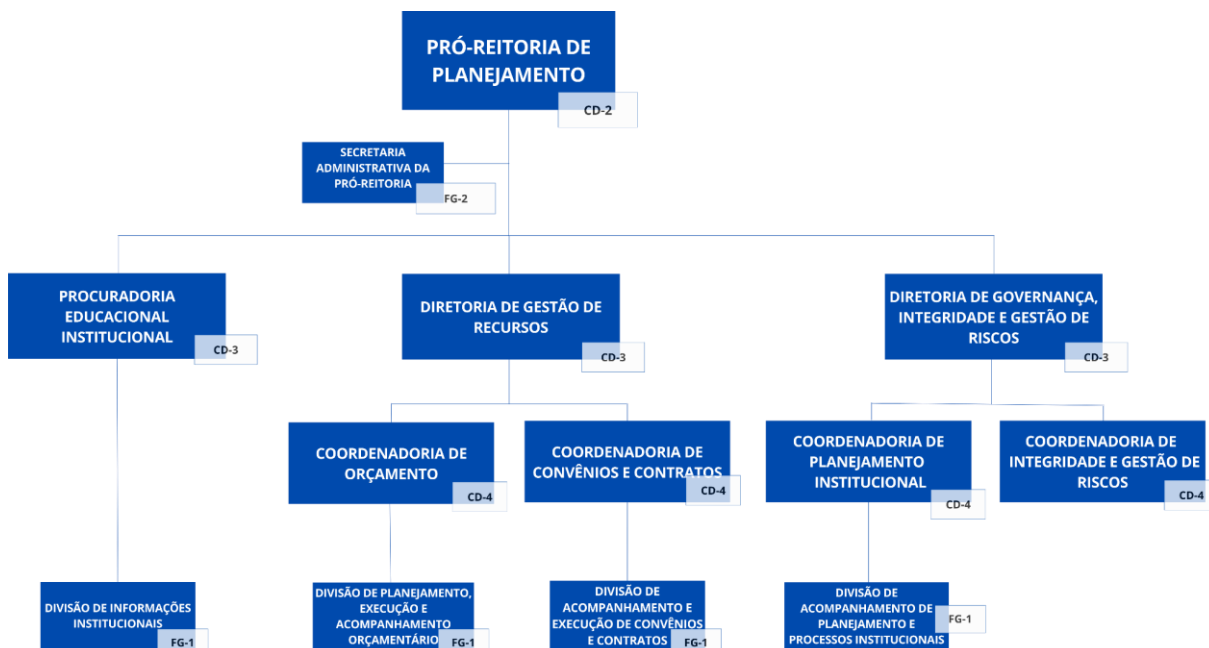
PRÓ-REITORIA DE PLANEJAMENTO
CD-2

SECRETARIA ADMINISTRATIVA DA PRÓ-REITORIA
FG-2

PROCURADORIA EDUCACIONAL INSTITUCIONAL
CD-3

DIRETORIA DE GESTÃO DE RECURSOS
CD-3

DIRETORIA DE GOVERNANÇA, INTEGRIDADE E GESTÃO DE RISCOS
CD-3

COORDENADORIA DE ORÇAMENTO
CD-4

COORDENADORIA DE CONVÊNIOS E CONTRATOS
CD-4

COORDENADORIA DE PLANEJAMENTO INSTITUCIONAL
CD-4

COORDENADORIA DE INTEGRIDADE E GESTÃO DE RISCOS
CD-4

DIVISÃO DE INFORMAÇÕES INSTITUCIONAIS
FG-1

DIVISÃO DE PLANEJAMENTO, EXECUÇÃO E ACOMPANHAMENTO ORÇAMENTÁRIO
FG-1

DIVISÃO DE ACOMPANHAMENTO E EXECUÇÃO DE CONVÊNIOS E CONTRATOS
FG-1

DIVISÃO DE ACOMPANHAMENTO DE PLANEJAMENTO E PROCESSOS INSTITUCIONAIS
FG-1